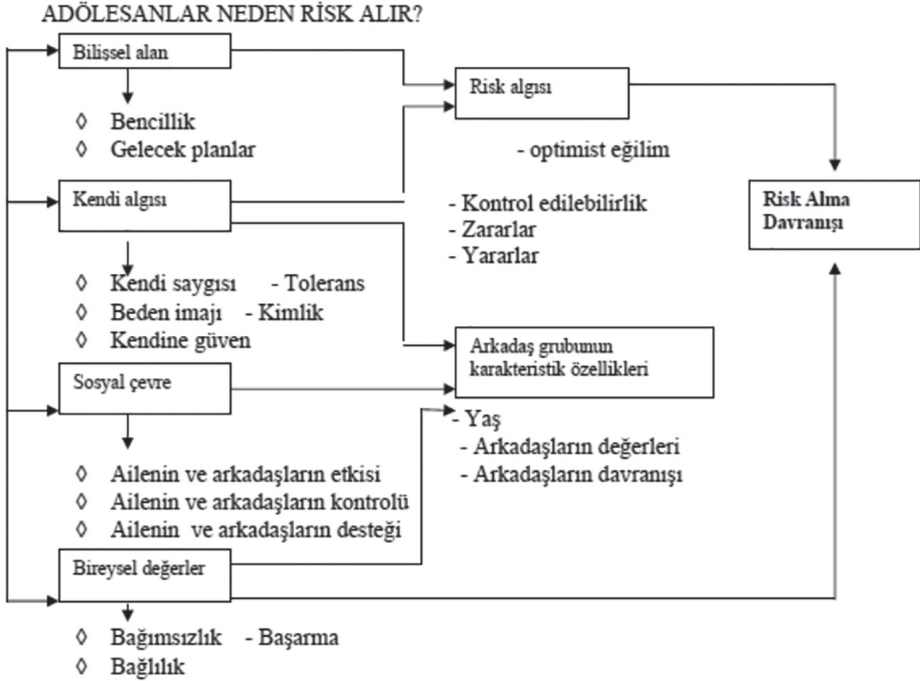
ADÖLESANLAR NEDEN RİSK ALIR?

Bilişsel alan

◊ Bencillik
◊ Gelecek planlar

Risk algısı

- optimist eğilim

Risk Alma Davranışı

Kendi algısı

- Kontrol edilebilirlik
- Zararlar
- Yararlar

◊ Kendi saygısı - Tolerans
◊ Beden imajı - Kimlik
◊ Kendine güven

Arkadaş grubunun karakteristik özellikleri

Sosyal çevre

- Yaş
- Arkadaşların değerleri
- Arkadaşların davranışı

◊ Ailenin ve arkadaşların etkisi
◊ Ailenin ve arkadaşların kontrolü
◊ Ailenin ve arkadaşların desteği

Bireysel değerler

◊ Bağımsızlık - Başarma
◊ Bağlılık